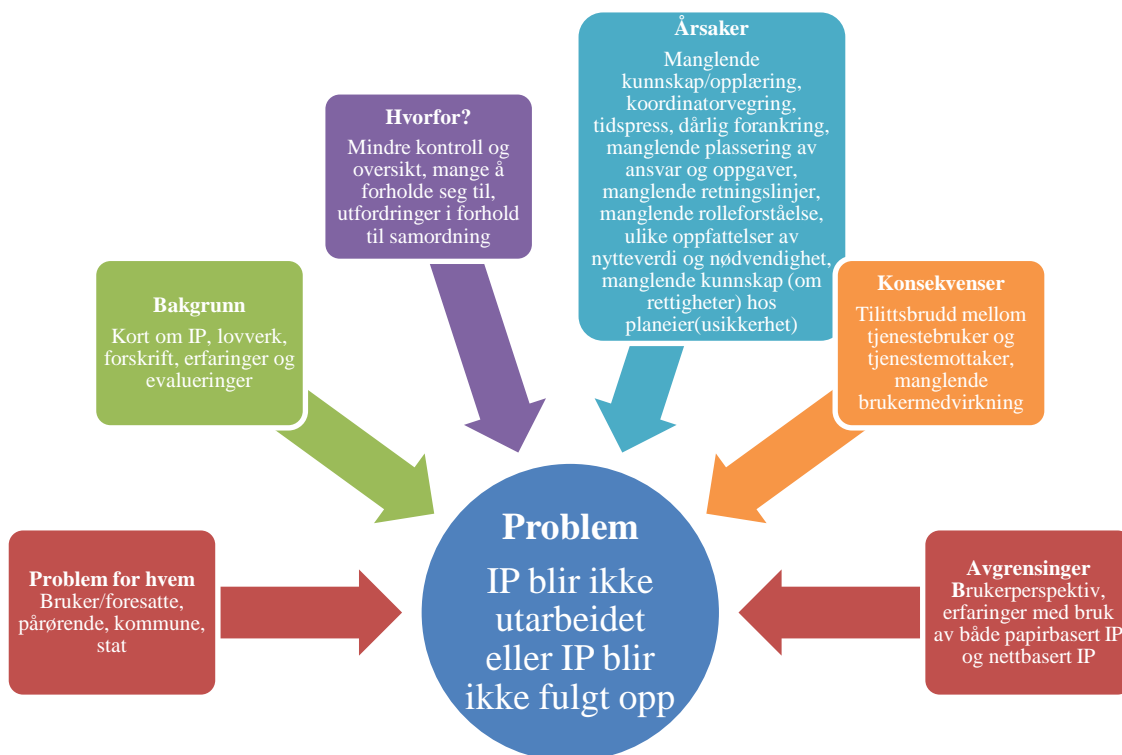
Årsaker
Manglende kunnskap/opplæring, koordinatorvegring, tidspress, dårlig forankring, manglende plassering av ansvar og oppgaver, manglende retningslinjer, manglende rolleforståelse, ulike oppfattelser av nytteverdi og nødvendighet, manglende kunnskap (om rettigheter) hos planeier(usikkerhet)

Hvorfor?
Mindre kontroll og oversikt, mange å forholde seg til, utfordringer i forhold til samordning

Bakgrunn
Kort om IP, lovverk, forskrift, erfaringer og evalueringer

Konsekvenser
Tilittsbrudd mellom tjenestebruker og tjenestemottaker, manglende brukermedvirkning

Problem for hvem
Bruker/foresatte, pårørende, kommune, stat

Problem
IP blir ikke utarbeidet eller IP blir ikke fulgt opp

Avgrensinger
Brukerperspektiv, erfaringer med bruk av både papirbasert IP og nettbasert IP